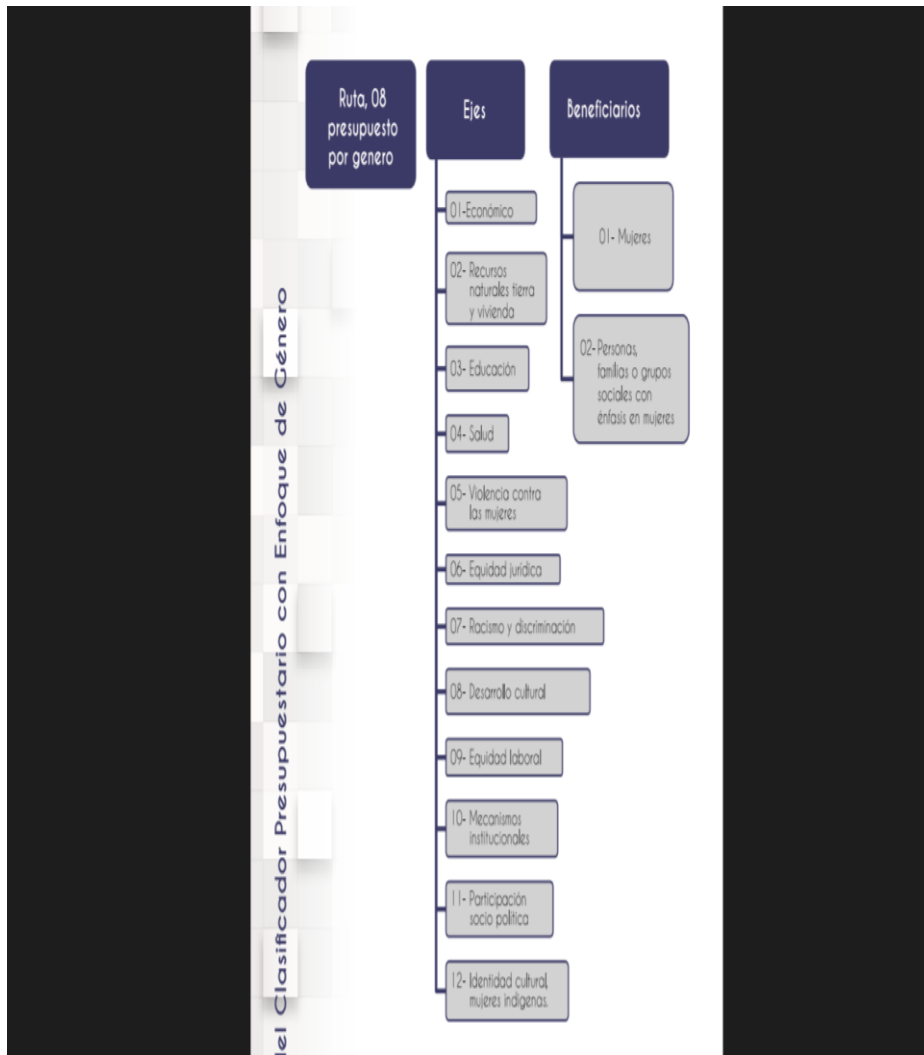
del Clasificador Presupuestario con Enfoque de Género

Ruta, 08 presupuesto por genero

Ejes

01-Económico

02- Recursos naturales tierra y vivienda

03- Educación

04- Salud

05- Violencia contra las mujeres

06- Equidad jurídica

07- Racismo y discriminación

08- Desarrollo cultural

09- Equidad laboral

10- Mecanismos institucionales

11- Participación socio política

12- Identidad cultural, mujeres indígenas.

Beneficiarios

01- Mujeres

02- Personas, familias o grupos sociales con énfasis en mujeres